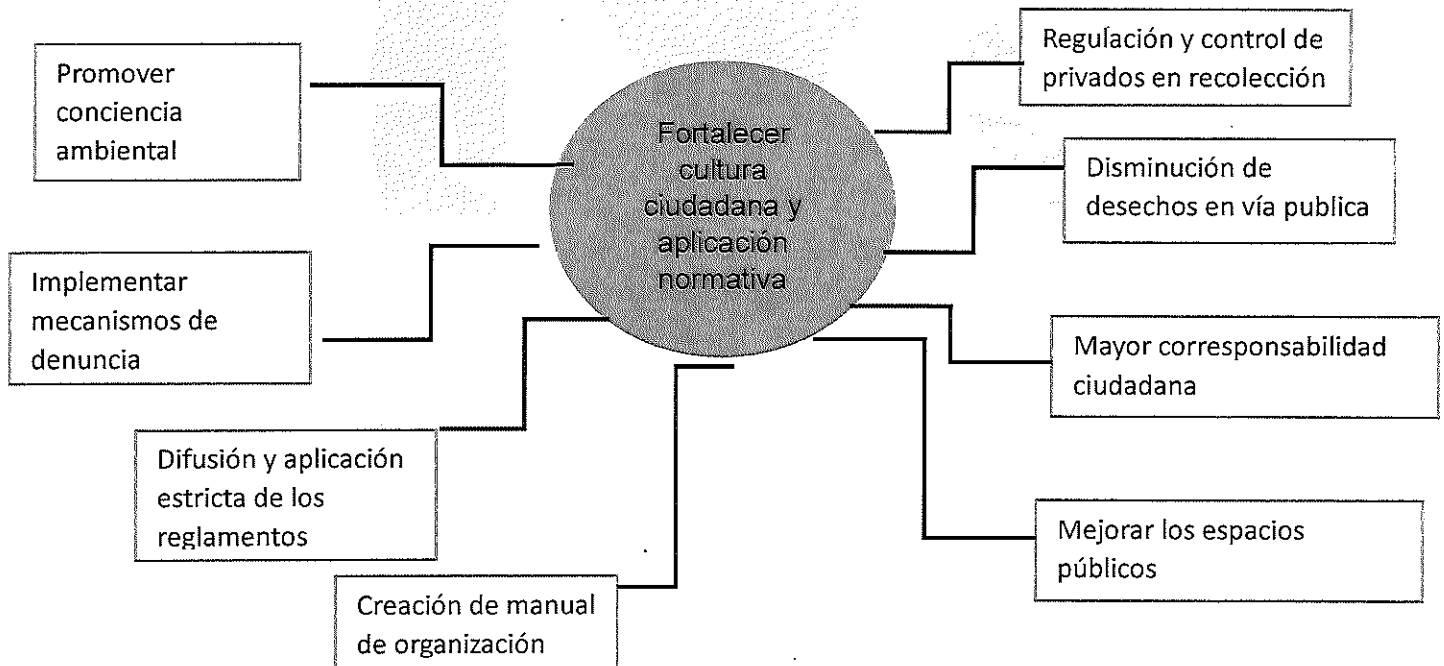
Promover conciencia ambiental

Fortalecer cultura ciudadana y aplicación normativa

Regulación y control de privados en recolección

Disminución de desechos en vía publica

Implementar mecanismos de denuncia

Mayor corresponsabilidad ciudadana

Difusión y aplicación estricta de los reglamentos

Mejorar los espacios públicos

Creación de manual de organización